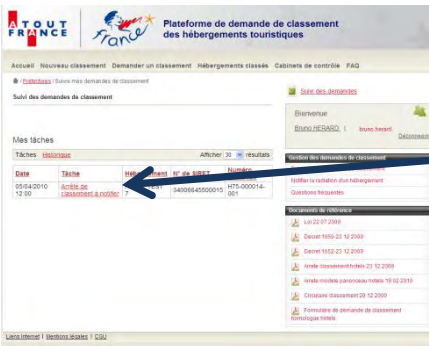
ATOUT FRANCE

france

Plateforme de demande de classement des hébergements touristiques

Accueil Nouveau classement Demander un classement Hébergements classés Cabinets de contrôle FAQ

Préférences / Suivi mes demandes de classement

Suivi des demandes de classement

Mes tâches

Tâches Historique

Afficher 30 résultats

| Date | Tâche | Hébergement | N° de SIRET | Numéro |
|---|---|---|---|---|
| 05/04/2010 12:00 | Arrêté de classement à notifier | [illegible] 7 | 34006645500015 | H75-000014-001 |

Suivi des demandes

Bienvenue

Bruno HERARD | bruno.herard Déconnexion

Gestion des demandes de classement

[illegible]

Notifier la radiation d'un hébergement

Questions fréquentes

Documents de référence

Loi 22.07.2009

Décret 1650-23.12.2009

Décret 1652-23.12.2009

Arrêté classement hôtels 23.12.2009

Arrêté modèle panonceaux hôtels 19.02.2010

Circulaire classement 28.12.2009

Formulaire de demande de classement tourisme hôtels

Liens Internet | Mentions légales | CGU